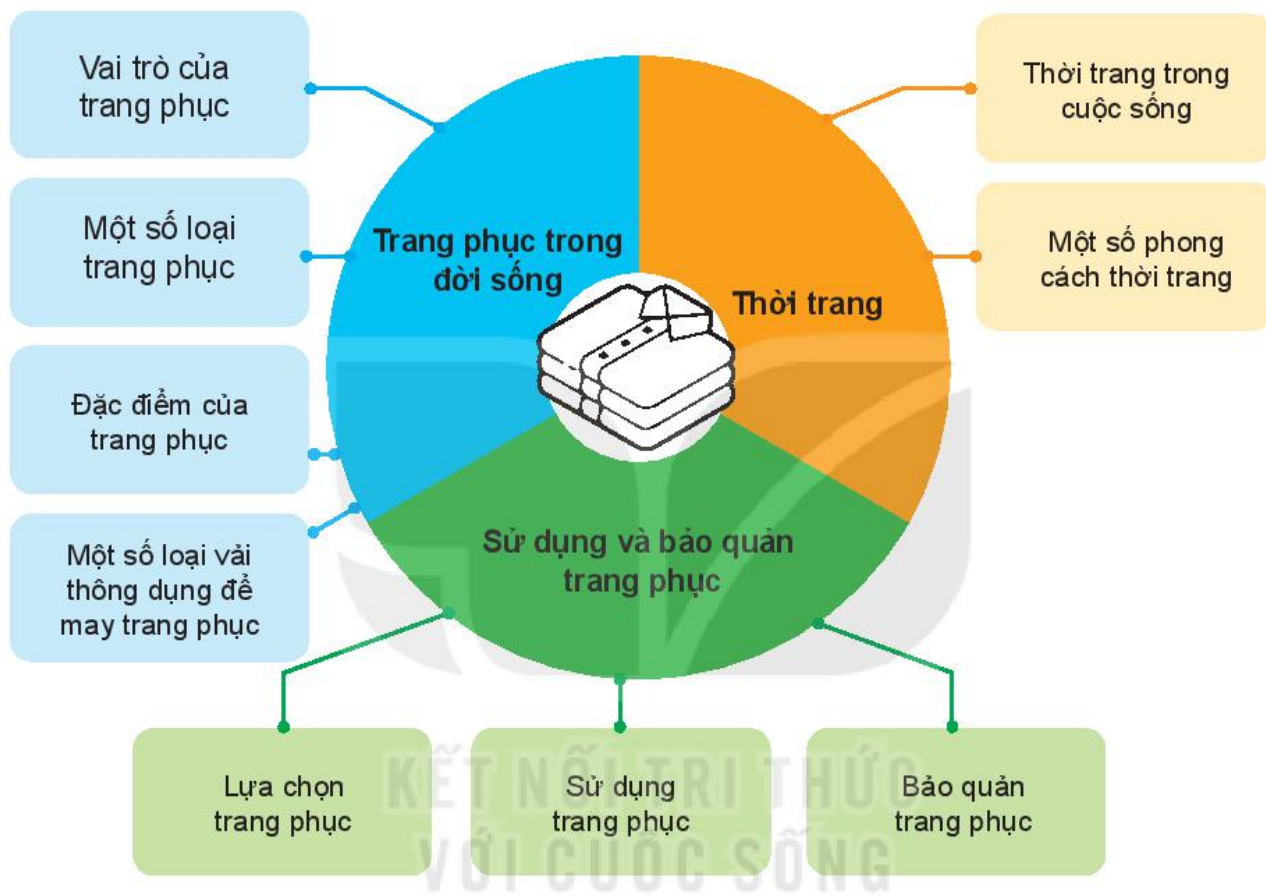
Vai trò của trang phục

Một số loại trang phục

Đặc điểm của trang phục

Một số loại vải thông dụng để may trang phục

Trang phục trong đời sống

Thời trang

Thời trang trong cuộc sống

Một số phong cách thời trang

Sử dụng và bảo quản trang phục

Lựa chọn trang phục

Sử dụng trang phục

Bảo quản trang phục

KẾT NỐI TRI THỨC
VỚI CUỘC SỐNG